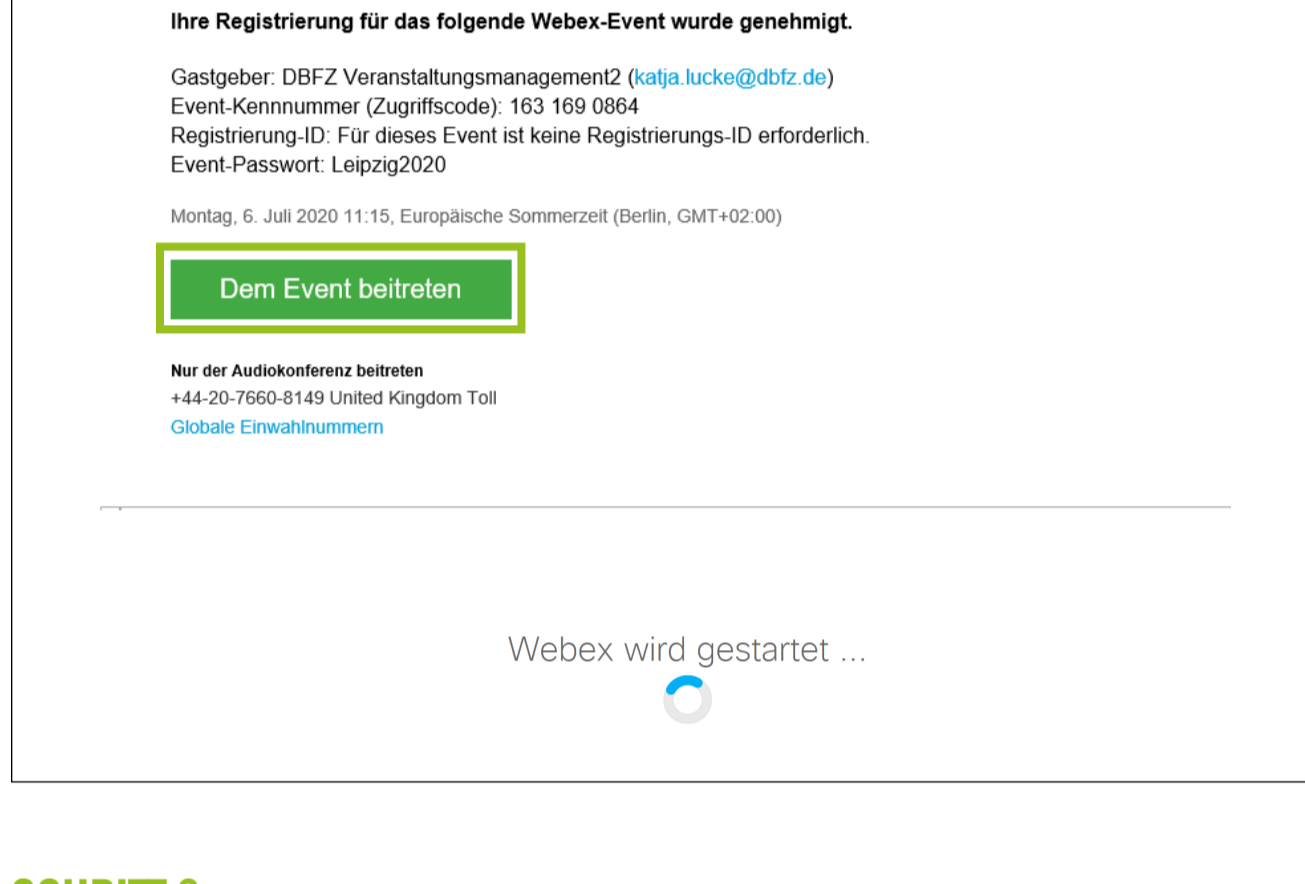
Ihre Registrierung für das folgende Webex-Event wurde genehmigt.

Gastgeber: DBFZ Veranstaltungsmanagement2 (katja.lucke@dbfz.de)
Event-Kennnummer (Zugriffscode): 163 169 0864
Registrierung-ID: Für dieses Event ist keine Registrierungs-ID erforderlich.
Event-Passwort: Leipzig2020

Montag, 6. Juli 2020 11:15, Europäische Sommerzeit (Berlin, GMT+02:00)

Dem Event beitreten

Nur der Audiokonferenz beitreten
+44-20-7660-8149 United Kingdom Toll
Globale Einwahlnummern

Webex wird gestartet ...

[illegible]